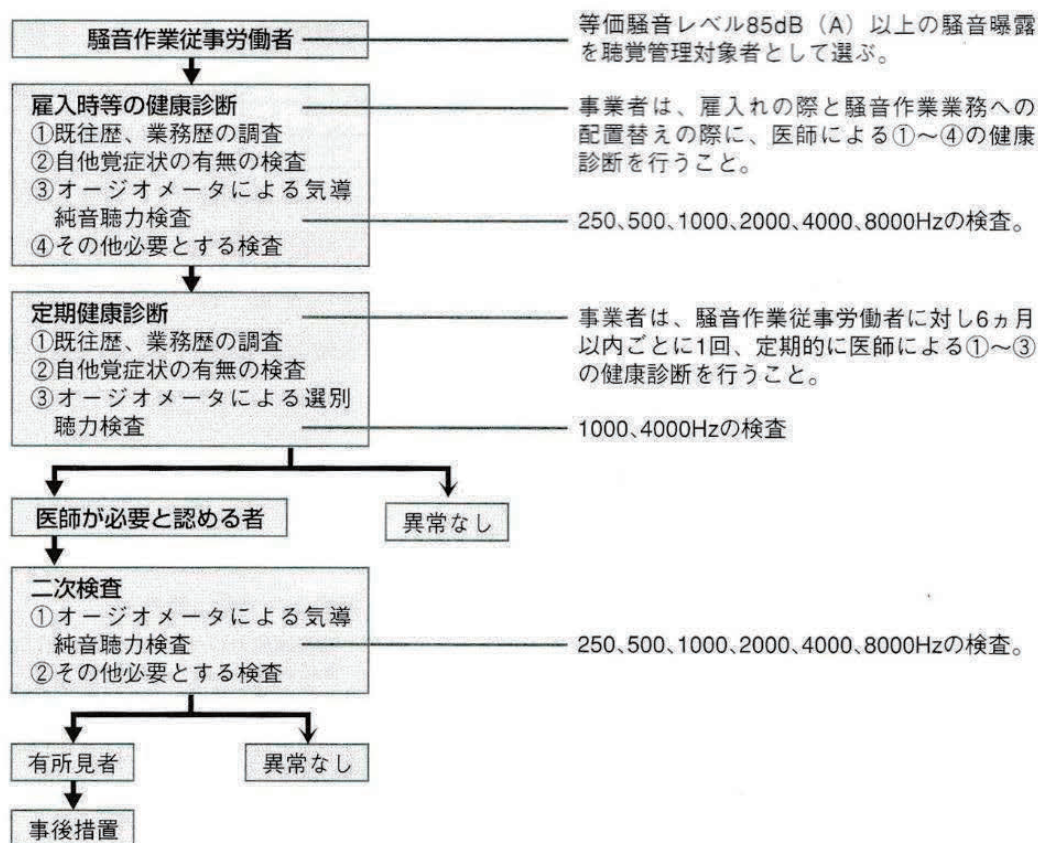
騒音作業従事労働者

等価騒音レベル85dB（A）以上の騒音曝露を聴覚管理対象者として選ぶ。

雇入時等の健康診断
①既往歴、業務歴の調査
②自他覚症状の有無の検査
③オージオメータによる気導純音聴力検査
④その他必要とする検査

事業者は、雇入れの際と騒音作業業務への配置替えの際に、医師による①～④の健康診断を行うこと。

250、500、1000、2000、4000、8000Hzの検査。

定期健康診断
①既往歴、業務歴の調査
②自他覚症状の有無の検査
③オージオメータによる選別聴力検査

事業者は、騒音作業従事労働者に対し6ヵ月以内ごとに1回、定期的に医師による①～③の健康診断を行うこと。

1000、4000Hzの検査

医師が必要と認める者

異常なし

二次検査
①オージオメータによる気導純音聴力検査
②その他必要とする検査

250、500、1000、2000、4000、8000Hzの検査。

有所見者

異常なし

事後措置